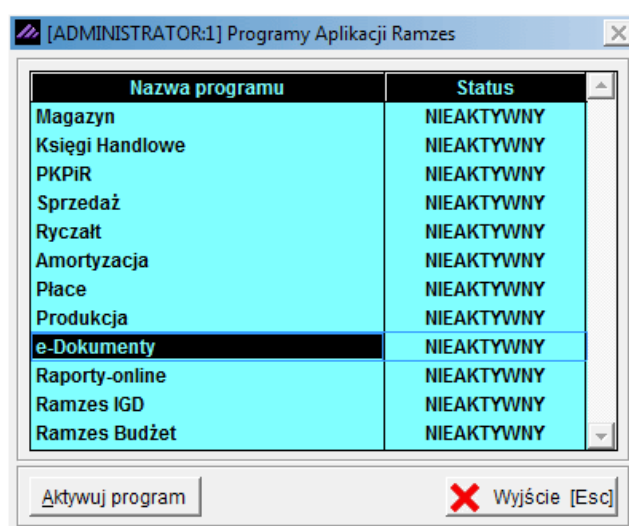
[ADMINISTRATOR:1] Programy Aplikacji Ramzes

| Nazwa programu | Status |
|---|---|
| Magazyn | NIEAKTYWNY |
| Księgi Handlowe | NIEAKTYWNY |
| PKPiR | NIEAKTYWNY |
| Sprzedaż | NIEAKTYWNY |
| Ryczałt | NIEAKTYWNY |
| Amortyzacja | NIEAKTYWNY |
| Płace | NIEAKTYWNY |
| Produkcja | NIEAKTYWNY |
| e-Dokumenty | NIEAKTYWNY |
| Raporty-online | NIEAKTYWNY |
| Ramzes IGD | NIEAKTYWNY |
| Ramzes Budżet | NIEAKTYWNY |

Aktywuj program

Wyjście [Esc]